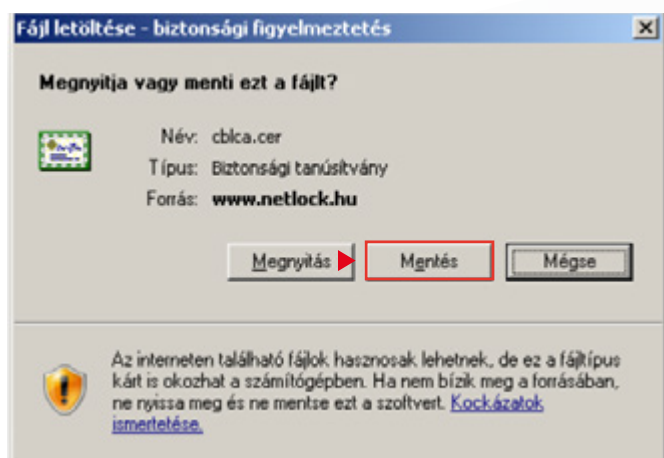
Fájl letöltése - biztonsági figyelmeztetés

Megnyitja vagy menti ezt a fájlt?

Név: cblca.cer
Típus: Biztonsági tanúsítvány
Forrás: www.netlock.hu

Megnyitás
Mentés
Mégse

Az interneten található fájlok hasznosak lehetnek, de ez a fájltípus kárt is okozhat a számítógépben. Ha nem bízik meg a forrásában, ne nyissa meg és ne mentse ezt a szoftvert. Kockázatok ismertetése.